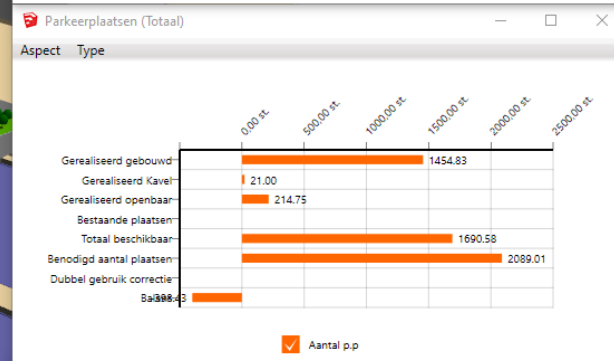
Parkeerplaatsen (Totaal)

Aspect Type

0.00 st.
500.00 st.
1000.00 st.
1500.00 st.
2000.00 st.
2500.00 st.

Gerealiseerd gebouwd 1454.83
Gerealiseerd Kavel 21.00
Gerealiseerd openbaar 214.75
Bestaande plaatsen
Totaal beschikbaar 1690.58
Benodigd aantal plaatsen 2089.01
Dubbel gebruik correctie
Balans 398.43

Aantal p.p